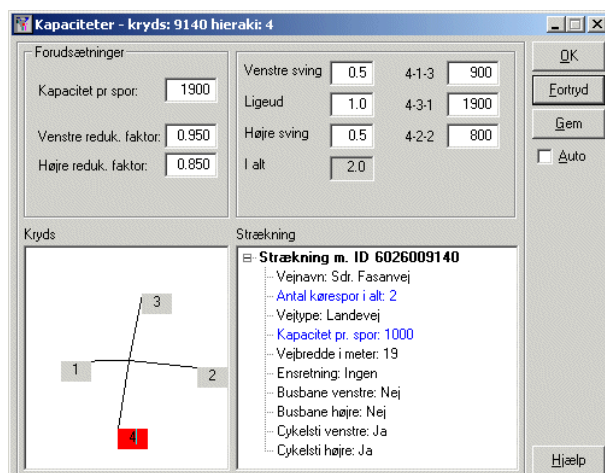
Kapaciteter - kryds: 9140 hieraki: 4

Forudsætninger

Kapacitet pr spor: 1900

Venstre reduk. faktor: 0.950

Højre reduk. faktor: 0.850

Venstre sving 0.5
Ligeud 1.0
Højre sving 0.5
I alt 2.0

4-1-3 900
4-3-1 1900
4-2-2 800

OK
Fortryd
Gem
Auto

Kryds

3
1
2
4

Strækning

Strækning m. ID 6026009140
Vejnavn: Sdr. Fasanvej
Antal kørespor i alt: 2
Vejtype: Landevej
Kapacitet pr. spor: 1000
Vejbredde i meter: 19
Ensretning: Ingen
Busbane venstre: Nej
Busbane højre: Nej
Cykelsti venstre: Ja
Cykelsti højre: Ja

Hjælp